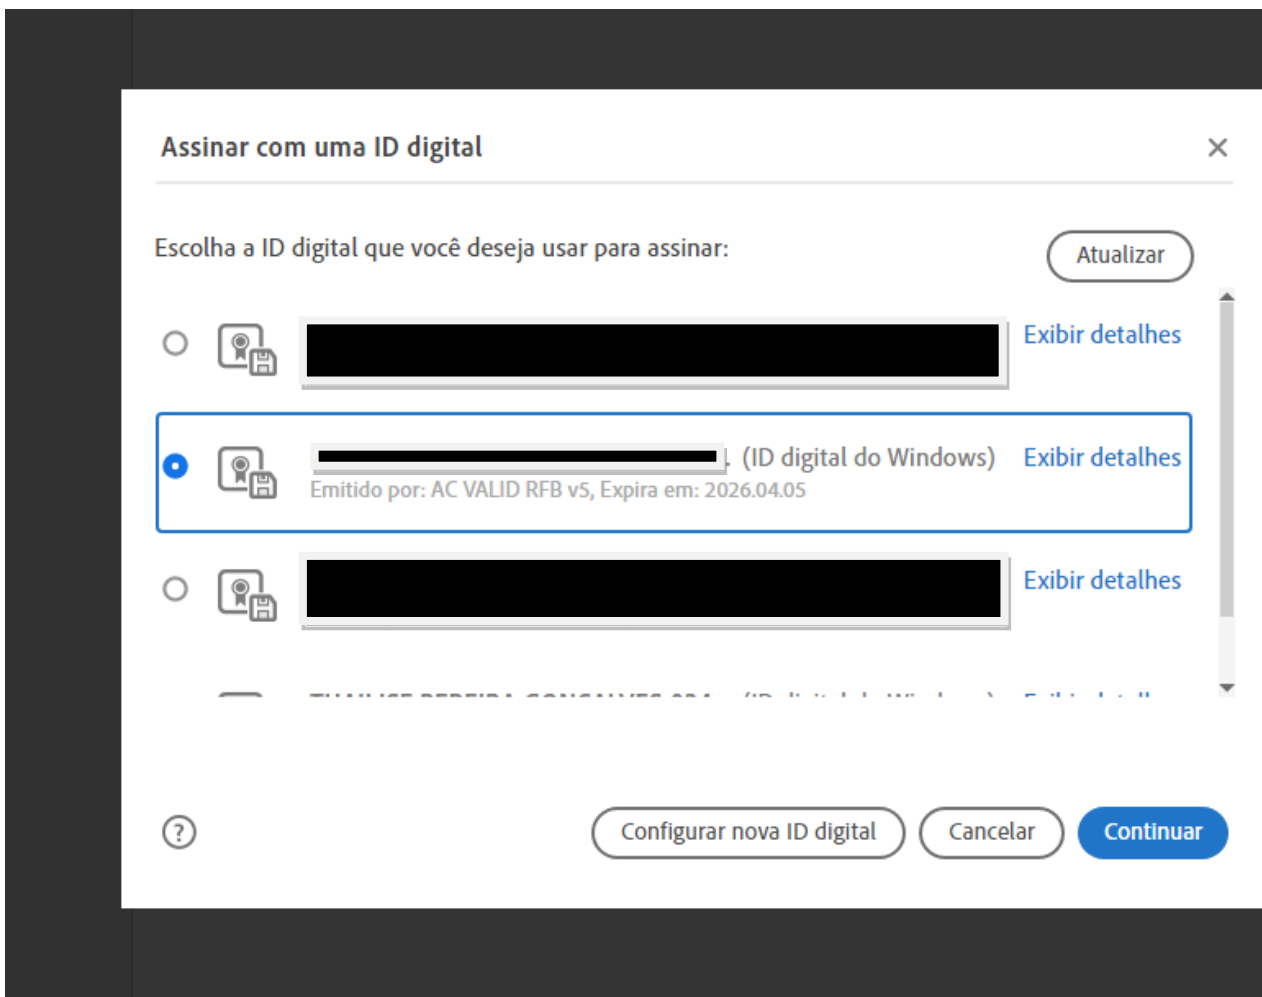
Assinar com uma ID digital

×

Escolha a ID digital que você deseja usar para assinar:

Atualizar

Exibir detalhes

(ID digital do Windows) Exibir detalhes

Emitido por: AC VALID RFB v5, Expira em: 2026.04.05

Exibir detalhes

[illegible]

?

Configurar nova ID digital

Cancelar

Continuar